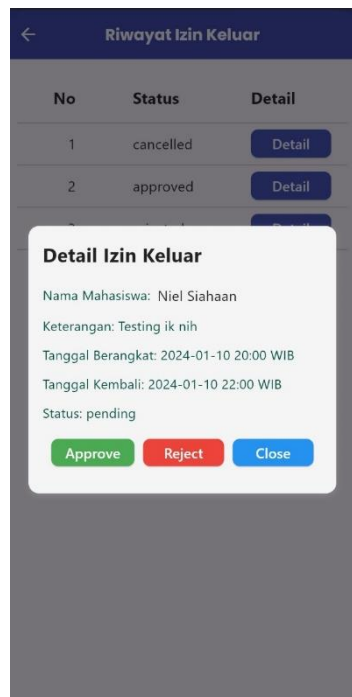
Riwayat Izin Keluar

| No | Status | Detail |
|---|---|---|
| 1 | cancelled | Detail |
| 2 | approved | Detail |
| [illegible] | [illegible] | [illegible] |

Detail Izin Keluar

Nama Mahasiswa: Niel Siahaan

Keterangan: Testing ik nih

Tanggal Berangkat: 2024-01-10 20:00 WIB

Tanggal Kembali: 2024-01-10 22:00 WIB

Status: pending

Approve Reject Close